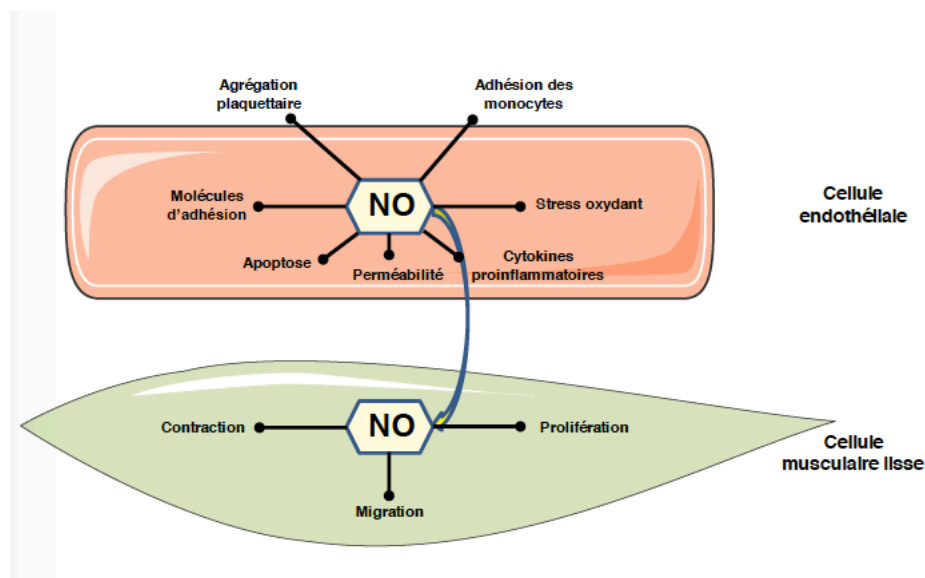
Agrégation plaquettaire

Adhésion des monocytes

Molécules d'adhésion

NO

Stress oxydant

Cellule endothéliale

Apoptose

Perméabilité

Cytokines proinflammatoires

Contraction

NO

Prolifération

Cellule musculaire lisse

Migration